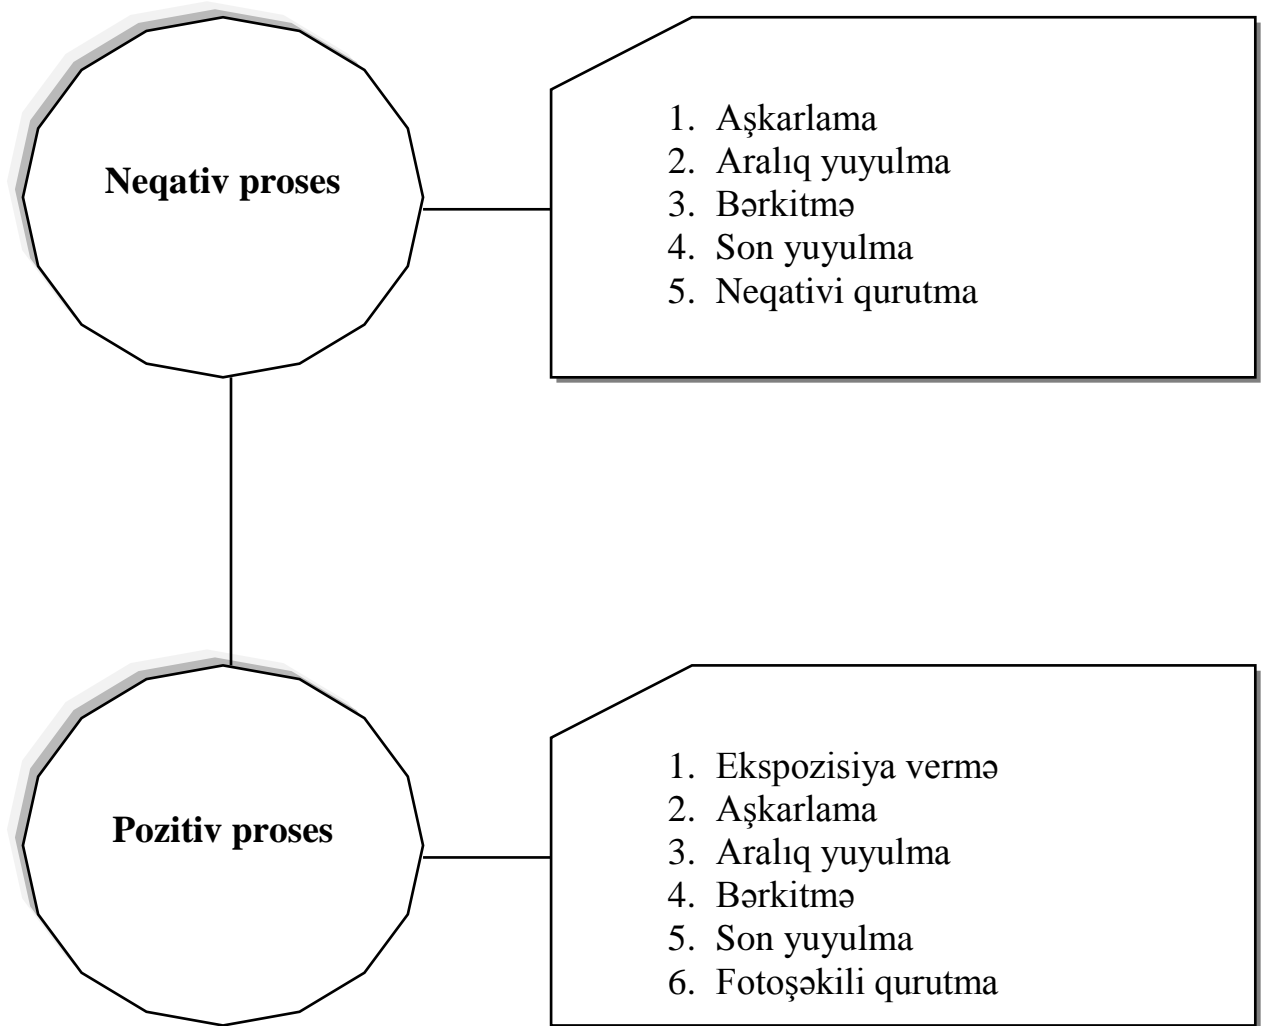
**Neqativ proses**

1. Aşkarlama
2. Aralıq yuyulma
3. Bərkitmə
4. Son yuyulma
5. Neqativi qurutma

**Pozitiv proses**

1. Ekspozisiya vermə
2. Aşkarlama
3. Aralıq yuyulma
4. Bərkitmə
5. Son yuyulma
6. Fotoşəkili qurutma